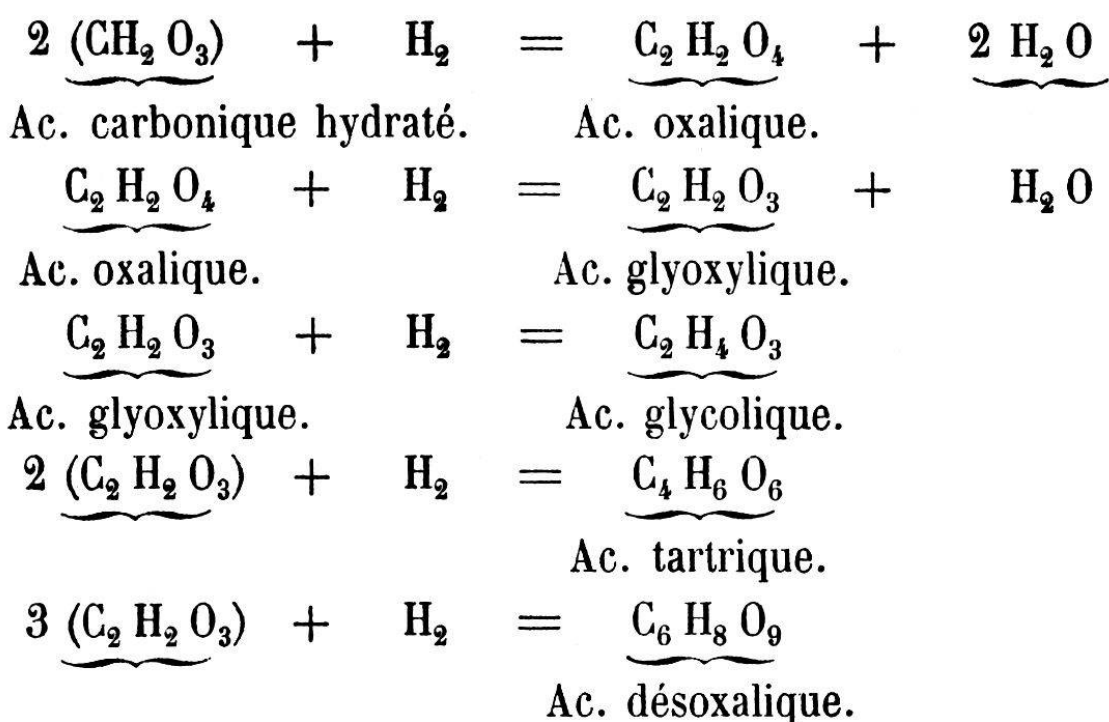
$2\,(CH_2O_3) + H_2 = C_2H_2O_4 + 2\,H_2O$

Ac. carbonique hydraté. Ac. oxalique.

$C_2H_2O_4 + H_2 = C_2H_2O_3 + H_2O$

Ac. oxalique. Ac. glyoxylique.

$C_2H_2O_3 + H_2 = C_2H_4O_3$

Ac. glyoxylique. Ac. glycolique.

$2\,(C_2H_2O_3) + H_2 = C_4H_6O_6$

Ac. tartrique.

$3\,(C_2H_2O_3) + H_2 = C_6H_8O_9$

Ac. désoxalique.